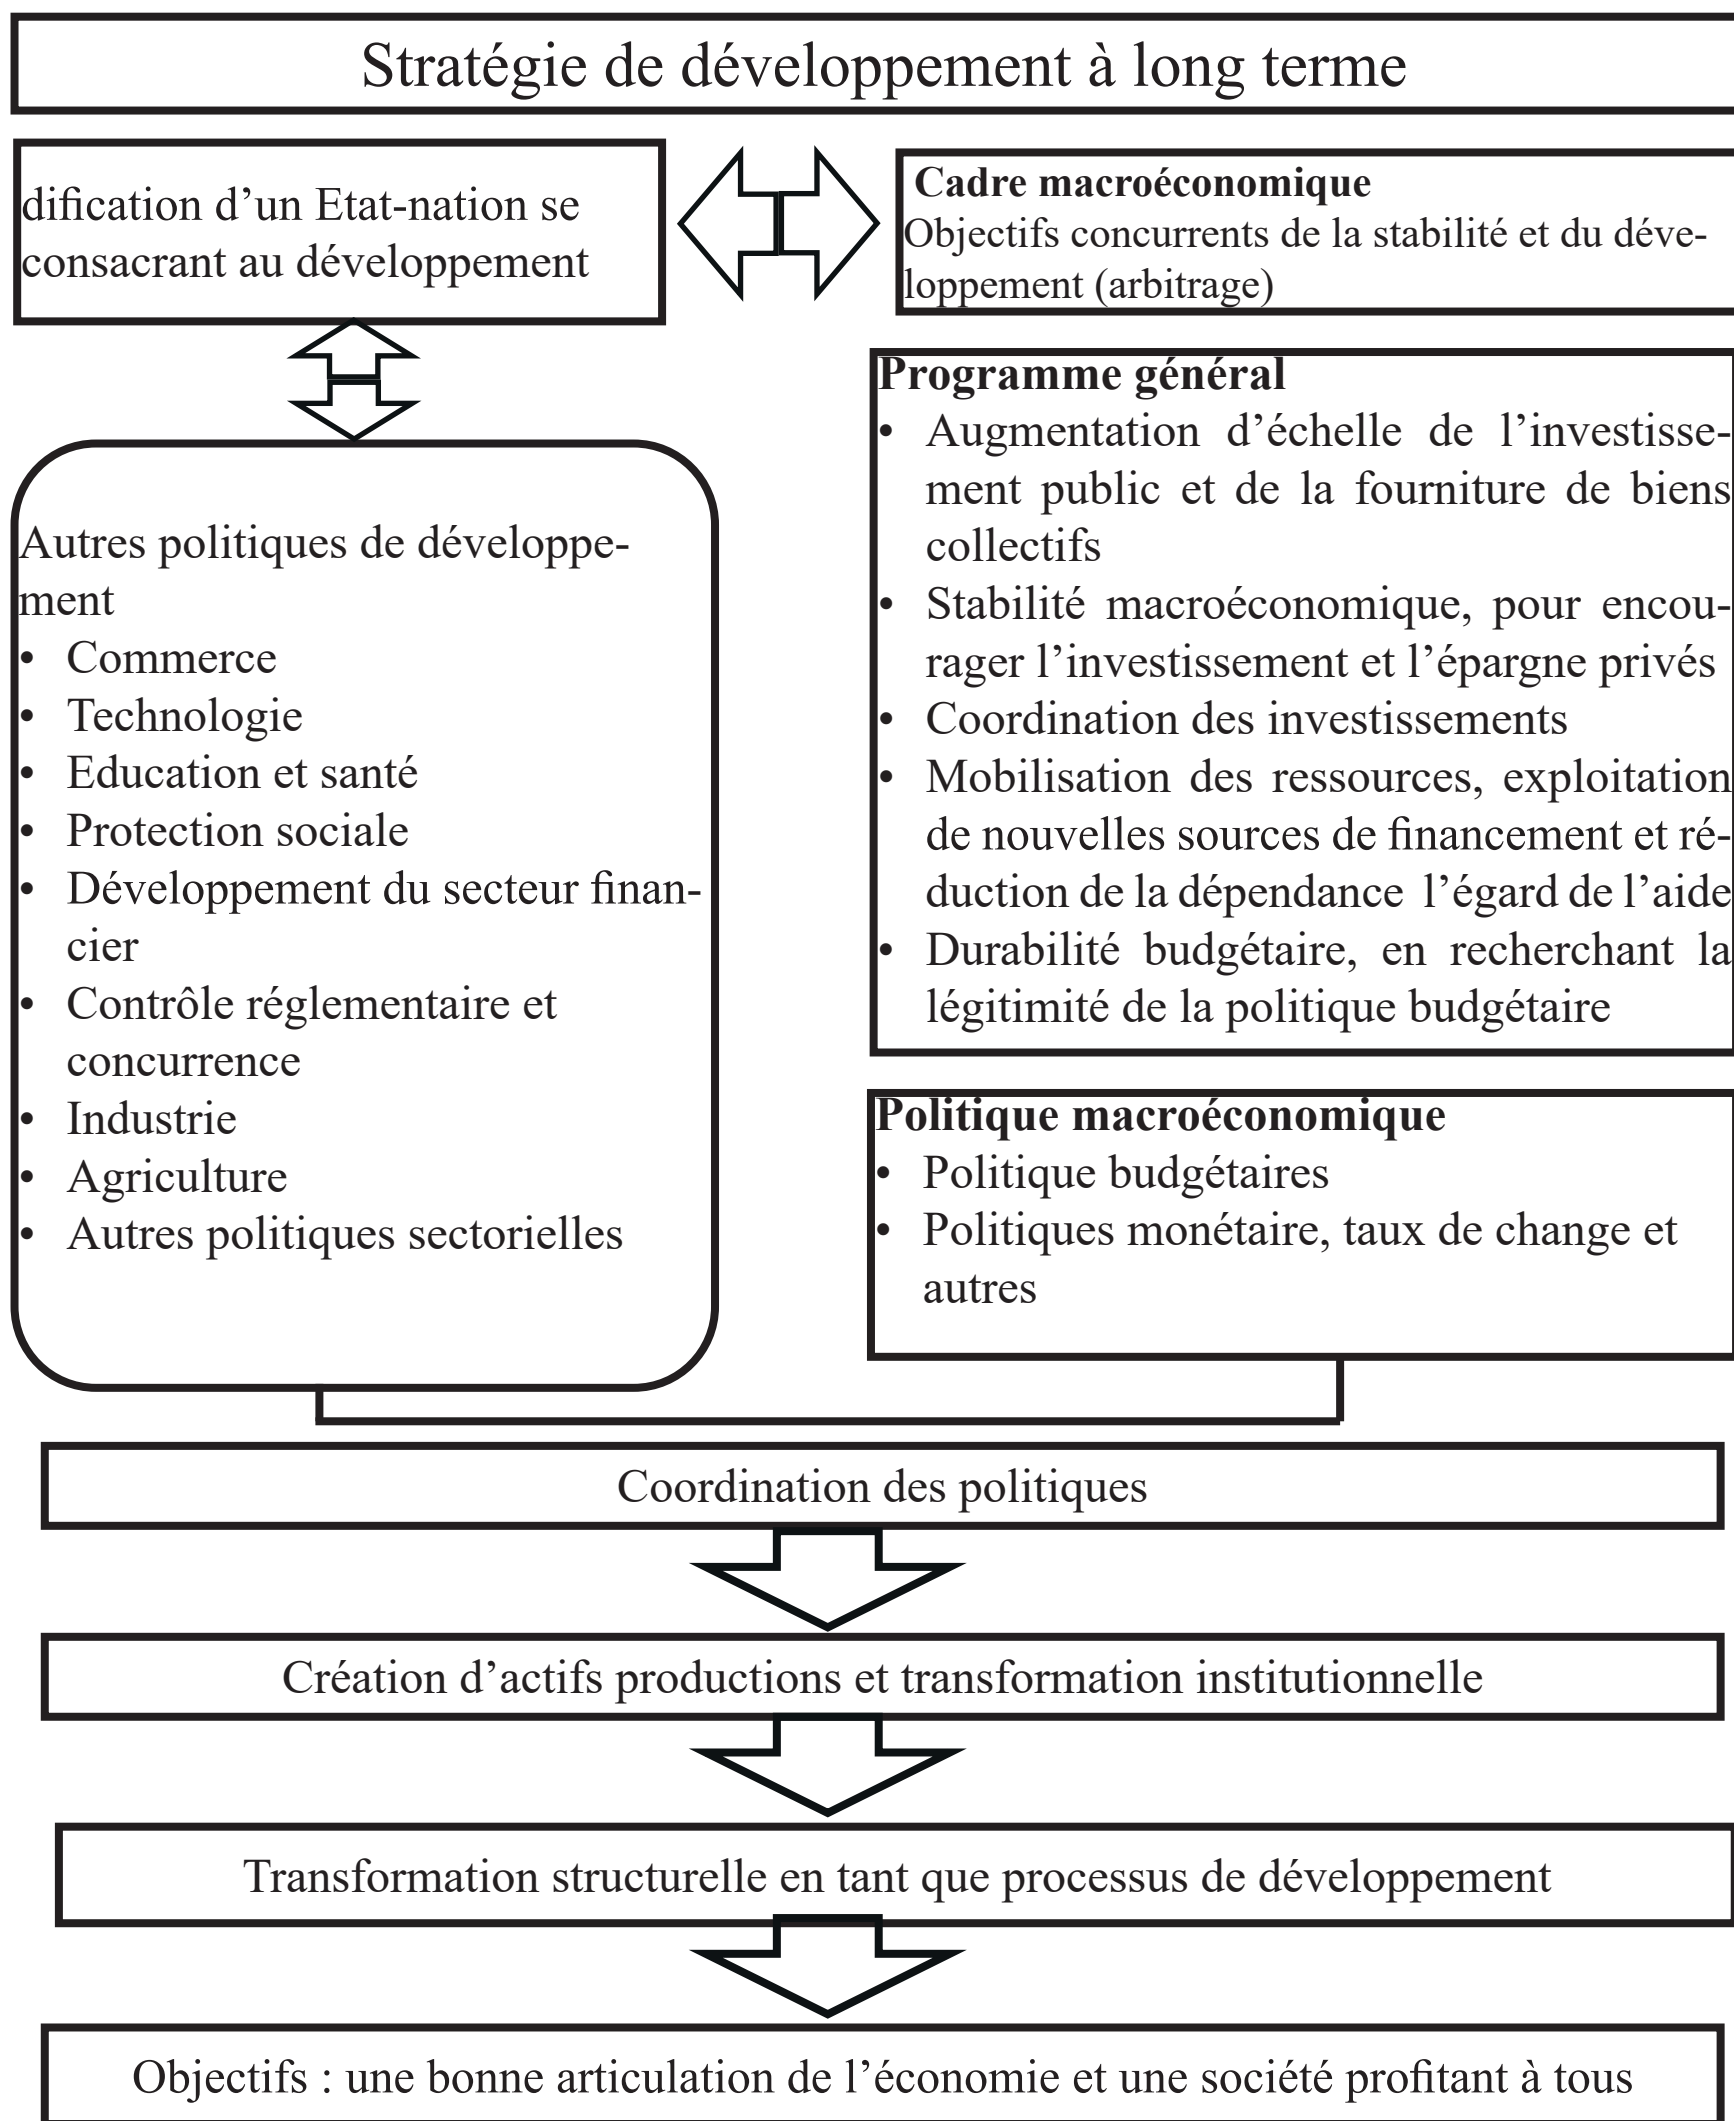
Stratégie de développement à long terme

dification d'un Etat-nation se consacrant au développement

Cadre macroéconomique
Objectifs concurrents de la stabilité et du développement (arbitrage)

Programme général
• Augmentation d'échelle de l'investissement public et de la fourniture de biens collectifs
• Stabilité macroéconomique, pour encourager l'investissement et l'épargne privés
• Coordination des investissements
• Mobilisation des ressources, exploitation de nouvelles sources de financement et réduction de la dépendance l'égard de l'aide
• Durabilité budgétaire, en recherchant la légitimité de la politique budgétaire

Autres politiques de développement
• Commerce
• Technologie
• Education et santé
• Protection sociale
• Développement du secteur financier
• Contrôle réglementaire et concurrence
• Industrie
• Agriculture
• Autres politiques sectorielles

Politique macroéconomique
• Politique budgétaires
• Politiques monétaire, taux de change et autres

Coordination des politiques

Création d'actifs productions et transformation institutionnelle

Transformation structurelle en tant que processus de développement

Objectifs : une bonne articulation de l'économie et une société profitant à tous